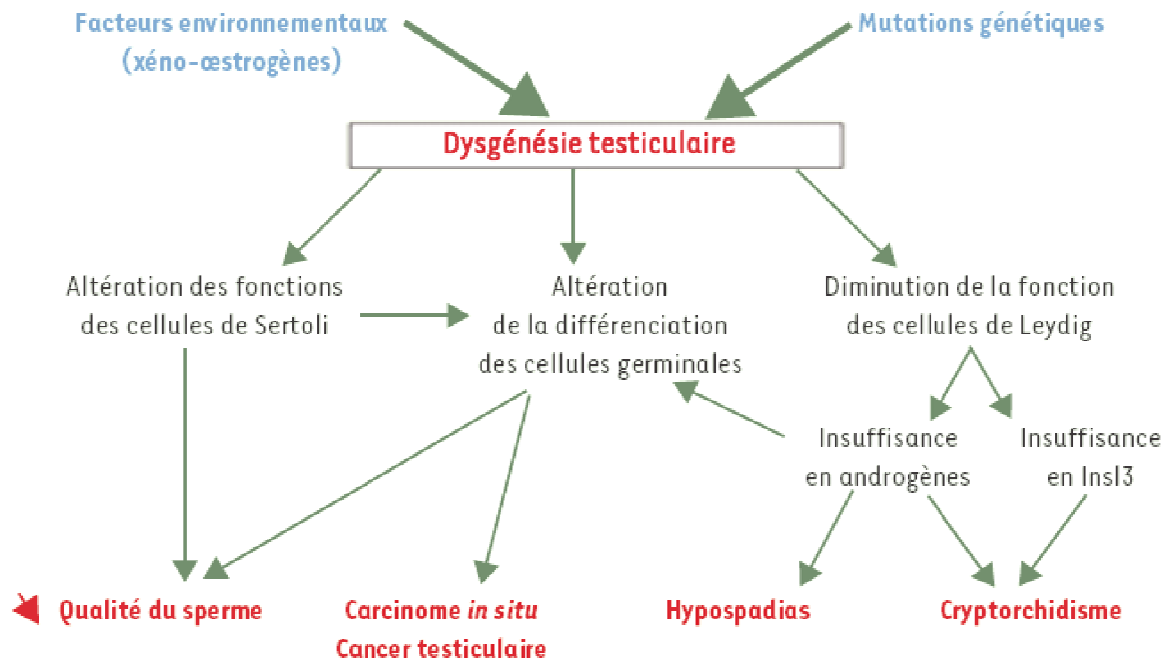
Facteurs environnementaux (xéno-œstrogènes)

Mutations génétiques

Dysgénésie testiculaire

Altération des fonctions des cellules de Sertoli

Altération de la différenciation des cellules germinales

Diminution de la fonction des cellules de Leydig

Insuffisance en androgènes

Insuffisance en Insl3

Qualité du sperme

Carcinome *in situ*
Cancer testiculaire

Hypospadias

Cryptorchidisme